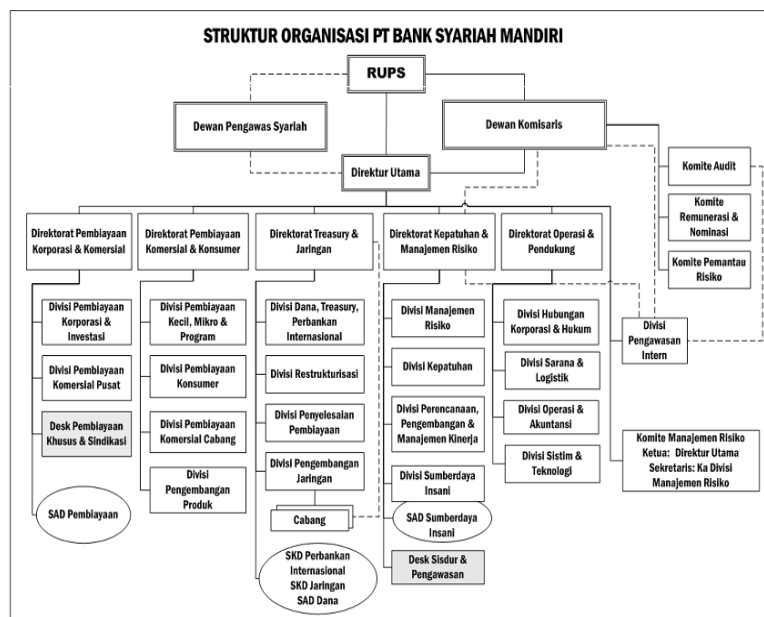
STRUKTUR ORGANISASI PT BANK SYARIAH MANDIRI

RUPS

Dewan Pengawas Syariah

Dewan Komisaris

Direktur Utama

Komite Audit

Komite Remunerasi & Nominasi

Komite Pemantau Risiko

Direktorat Pembiayaan Korporasi & Komersial

Direktorat Pembiayaan Komersial & Konsumer

Direktorat Treasury & Jaringan

Direktorat Kepatuhan & Manajemen Risiko

Direktorat Operasi & Pendukung

Divisi Pembiayaan Korporasi & Investasi

Divisi Pembiayaan Komersial Pusat

Desk Pembiayaan Khusus & Sindikasi

SAD Pembiayaan

Divisi Pembiayaan Kecil, Mikro & Program

Divisi Pembiayaan Konsumer

Divisi Pembiayaan Komersial Cabang

Divisi Pengembangan Produk

Divisi Dana, Treasury, Perbankan Internasional

Divisi Restrukturisasi

Divisi Penyelesaian Pembiayaan

Divisi Pengembangan Jaringan

Cabang

SKD Perbankan Internasional SKD Jaringan SAD Dana

Divisi Manajemen Risiko

Divisi Kepatuhan

Divisi Perencanaan, Pengembangan & Manajemen Kinerja

Divisi Sumberdaya Insani

SAD Sumberdaya Insani

Desk Sisdur & Pengawasan

Divisi Hubungan Korporasi & Hukum

Divisi Sarana & Logistik

Divisi Operasi & Akuntansi

Divisi Sistim & Teknologi

Divisi Pengawasan Intern

Komite Manajemen Risiko
Ketua: Direktur Utama
Sekretaris: Ka Divisi Manajemen Risiko